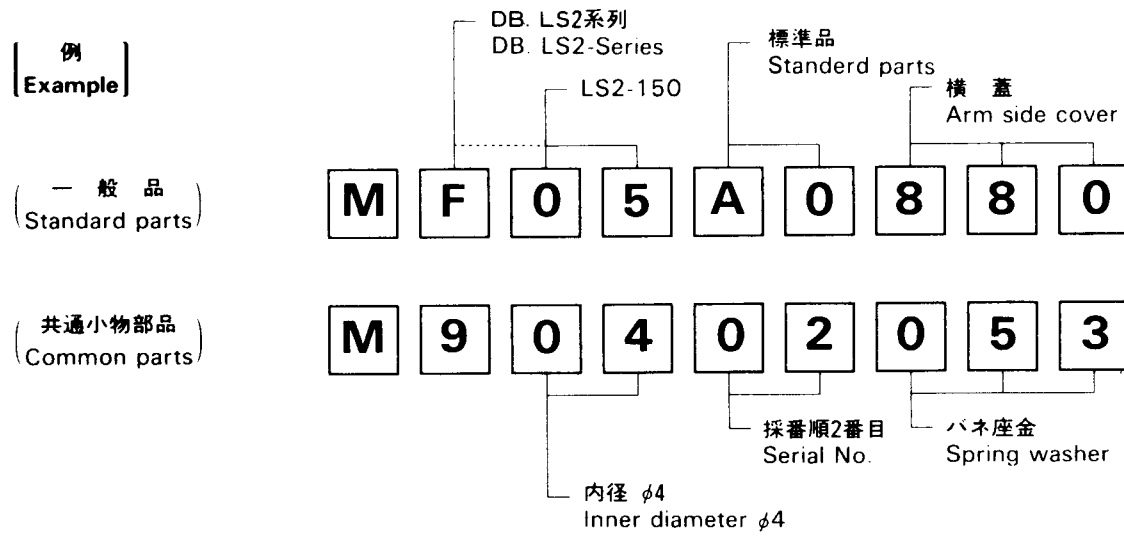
例
Example

DB. LS2系列
DB. LS2-Series

LS2-150

標準品
Standerd parts

横 蓋
Arm side cover

一 般 品
Standard parts

M F 0 5 A 0 8 8 0

共通小物部品
Common parts

M 9 0 4 0 2 0 5 3

採番順2番目
Serial No.

バネ座金
Spring washer

内径 $\phi 4$
Inner diameter $\phi 4$